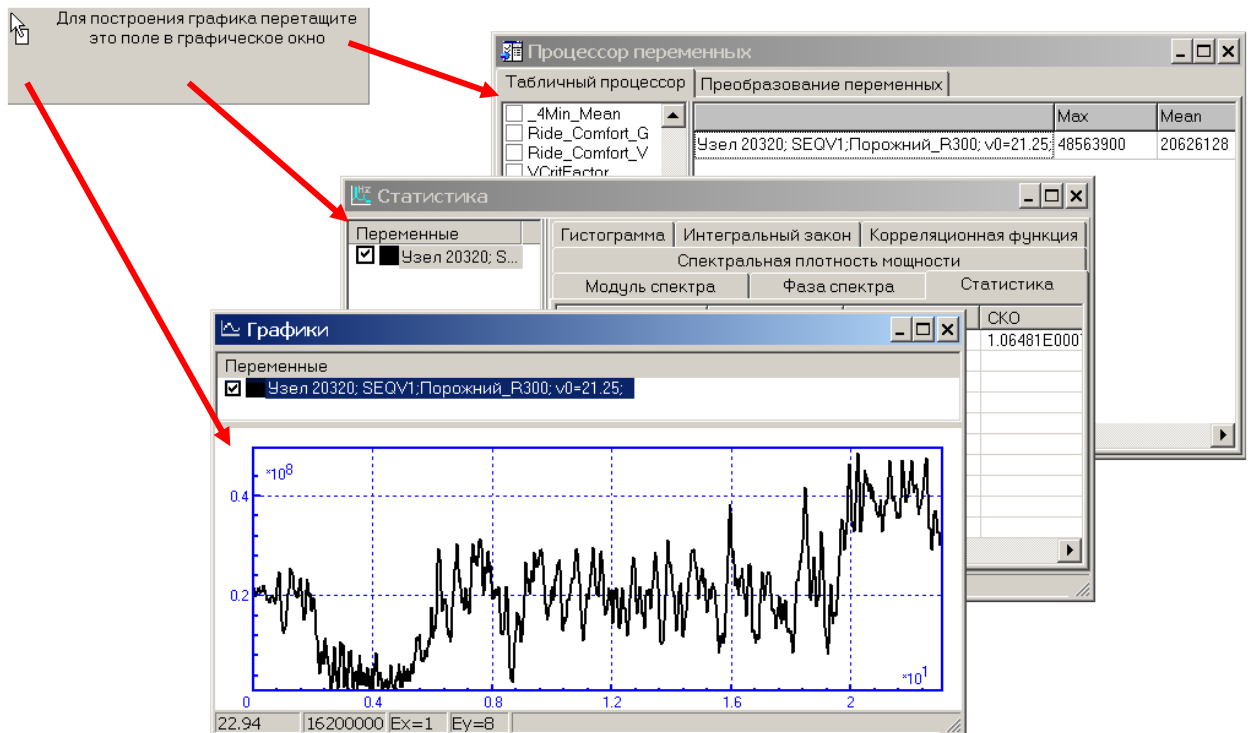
Для построения графика перетащите это поле в графическое окно

Процессор переменных

Табличный процессор | Преобразование переменных

_4Min_Mean
Ride_Comfort_G
Ride_Comfort_V
VCritFactor

| | Max | Mean |
|---|---|---|
| Узел 20320; SEQV1;Порожний_R300; v0=21.25; | 48563900 | 20626128 |

Статистика

Переменные
Узел 20320; S...

Гистограмма | Интегральный закон | Корреляционная функция
Спектральная плотность мощности
Модуль спектра | Фаза спектра | Статистика

СКО
1.06481E000

Графики

Переменные
Узел 20320; SEQV1;Порожний_R300; v0=21.25;

$*10^8$
0.4
0.2
0
0.4
0.8
1.2
1.6
2
$*10^1$

22.94 | 16200000 | Ex=1 | Ey=8